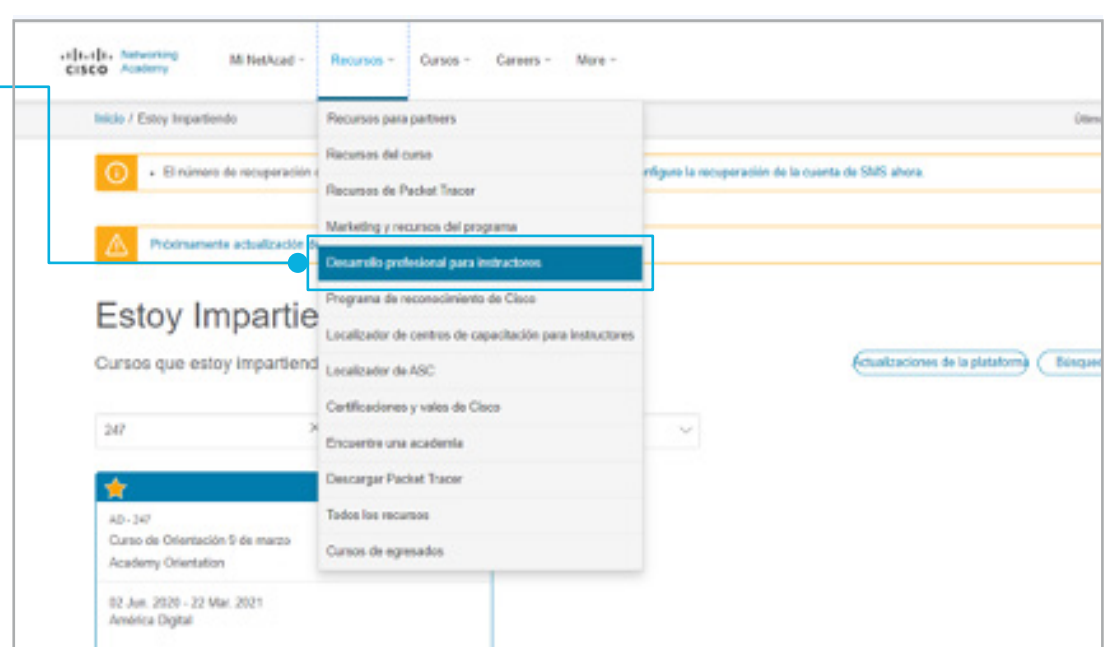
CISCO Networking Academy

Mi NetAcad ˅ Recursos ˅ Cursos ˅ Careers ˅ More ˅

Inicio / Estoy Impartiendo

Recursos para partners
Recursos del curso
Recursos de Packet Tracer
Marketing y recursos del programa
Desarrollo profesional para instructores
Programa de reconocimiento de Cisco
Localizador de centros de capacitación para instructores
Localizador de ASC
Certificaciones y vales de Cisco
Encuentre una academia
Descargar Packet Tracer
Todos los recursos
Cursos de egresados

• El número de recuperación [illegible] onfigure la recuperación de la cuenta de SMS ahora

Próximamente actualización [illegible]

Estoy Impartie

Cursos que estoy impartiend

Actualizaciones de la plataforma Búsqued

247 ×

AD - 247
Curso de Orientación 9 de marzo
Academy Orientation

02 Jun. 2020 - 22 Mar. 2021
América Digital